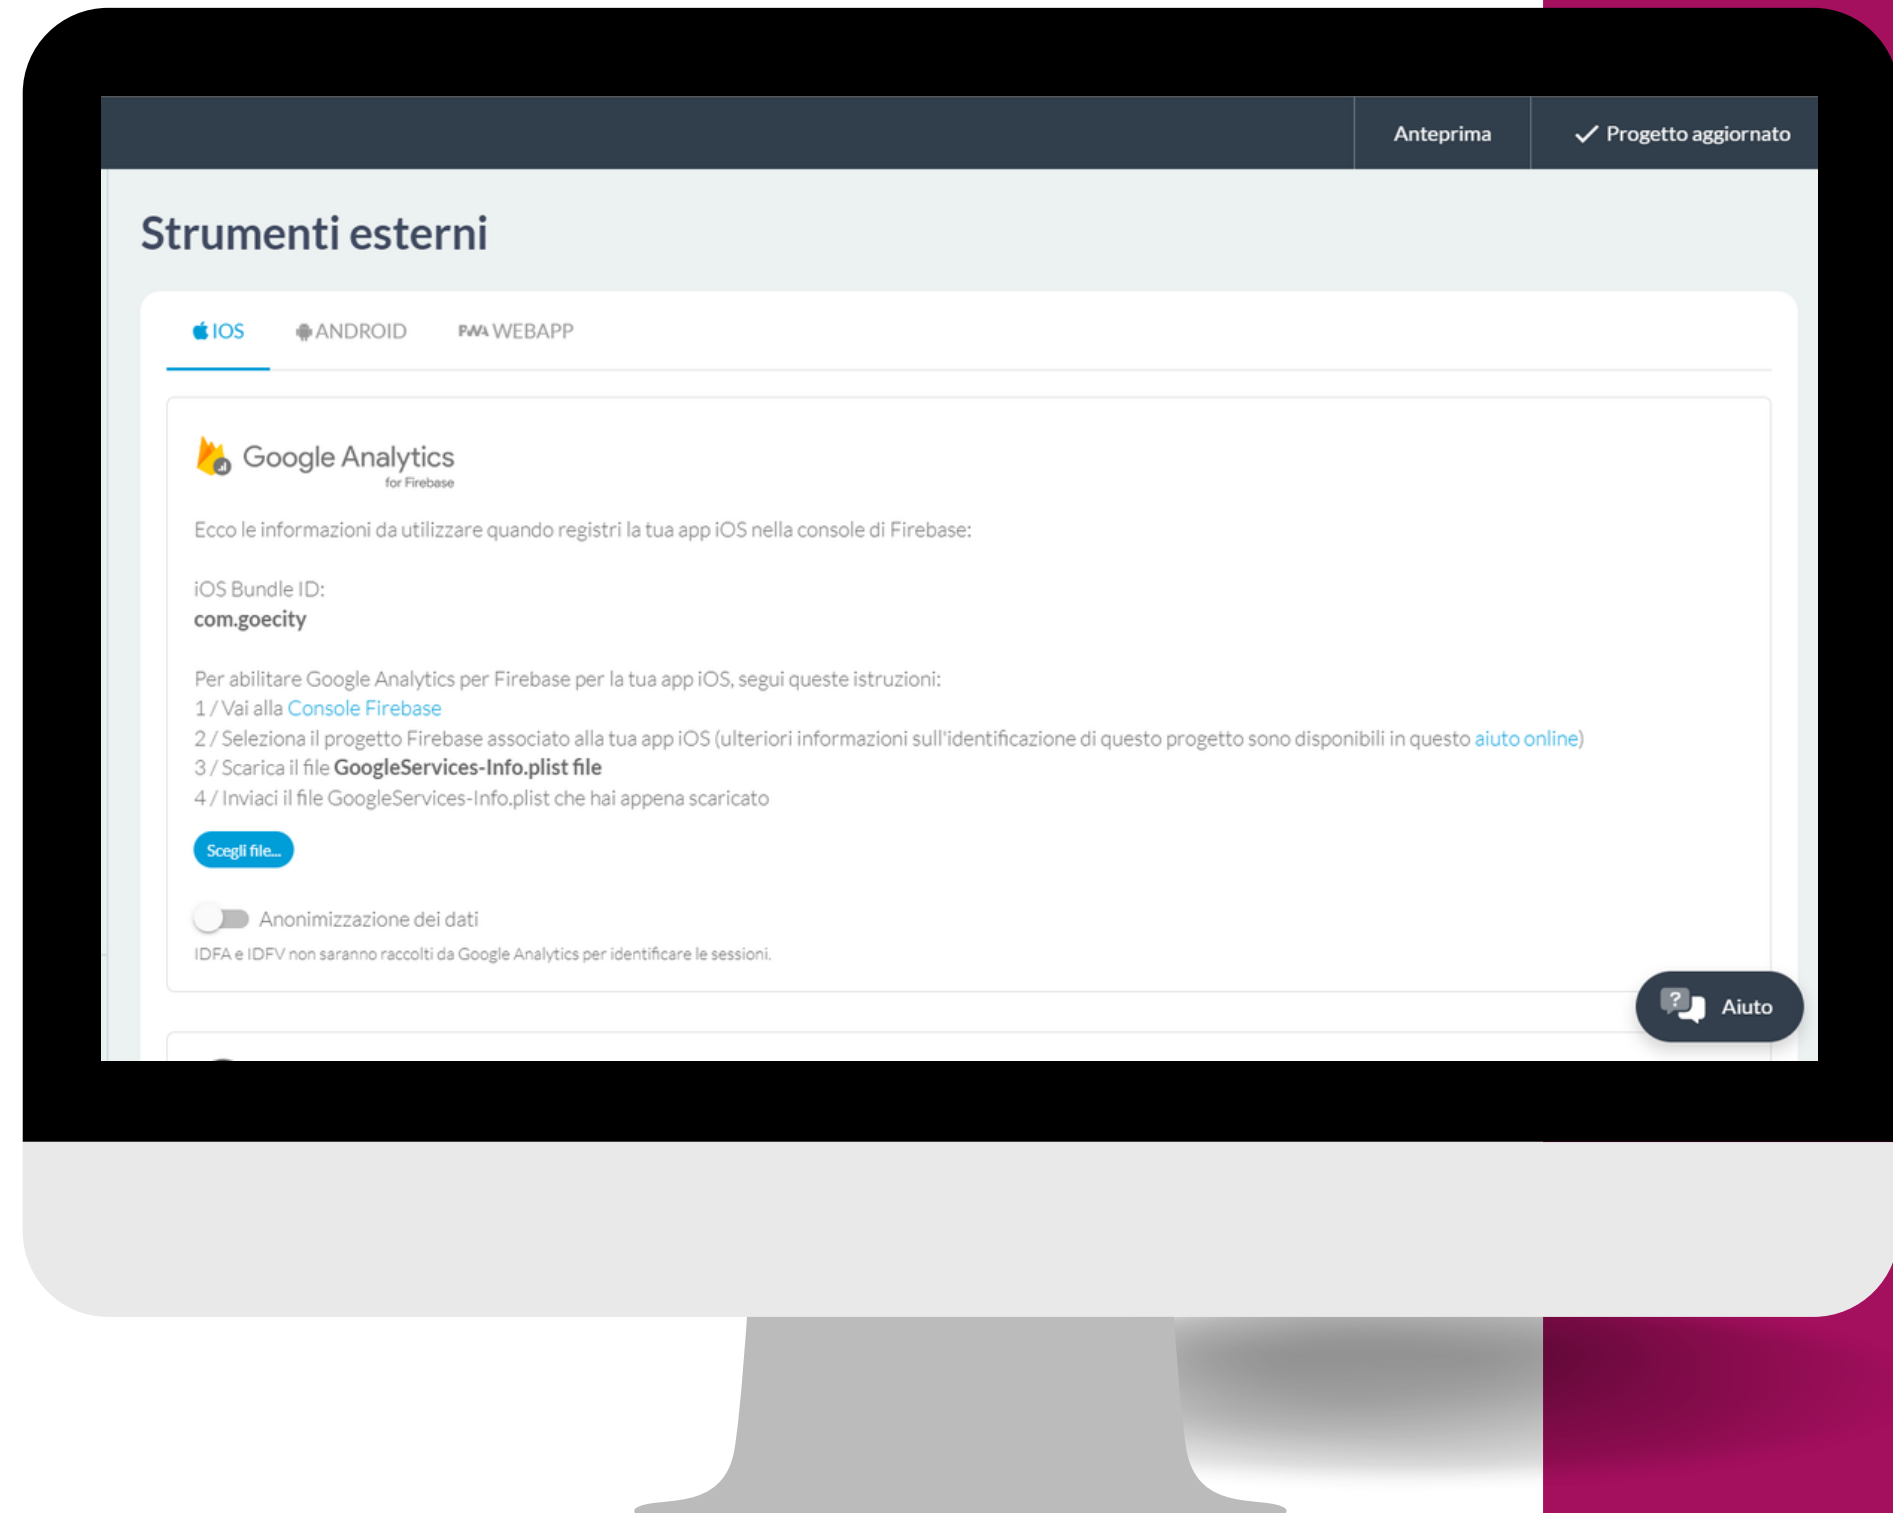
Anteprima
✓ Progetto aggiornato

Strumenti esterni

IOS ANDROID PWA WEBAPP

Google Analytics
for Firebase

Ecco le informazioni da utilizzare quando registri la tua app iOS nella console di Firebase:

iOS Bundle ID:
com.goecity

Per abilitare Google Analytics per Firebase per la tua app iOS, segui queste istruzioni:
1 / Vai alla Console Firebase
2 / Seleziona il progetto Firebase associato alla tua app iOS (ulteriori informazioni sull'identificazione di questo progetto sono disponibili in questo aiuto online)
3 / Scarica il file GoogleServices-Info.plist file
4 / Inviaci il file GoogleServices-Info.plist che hai appena scaricato

Scegli file...

Anonimizzazione dei dati
IDFA e IDFV non saranno raccolti da Google Analytics per identificare le sessioni.

Aiuto